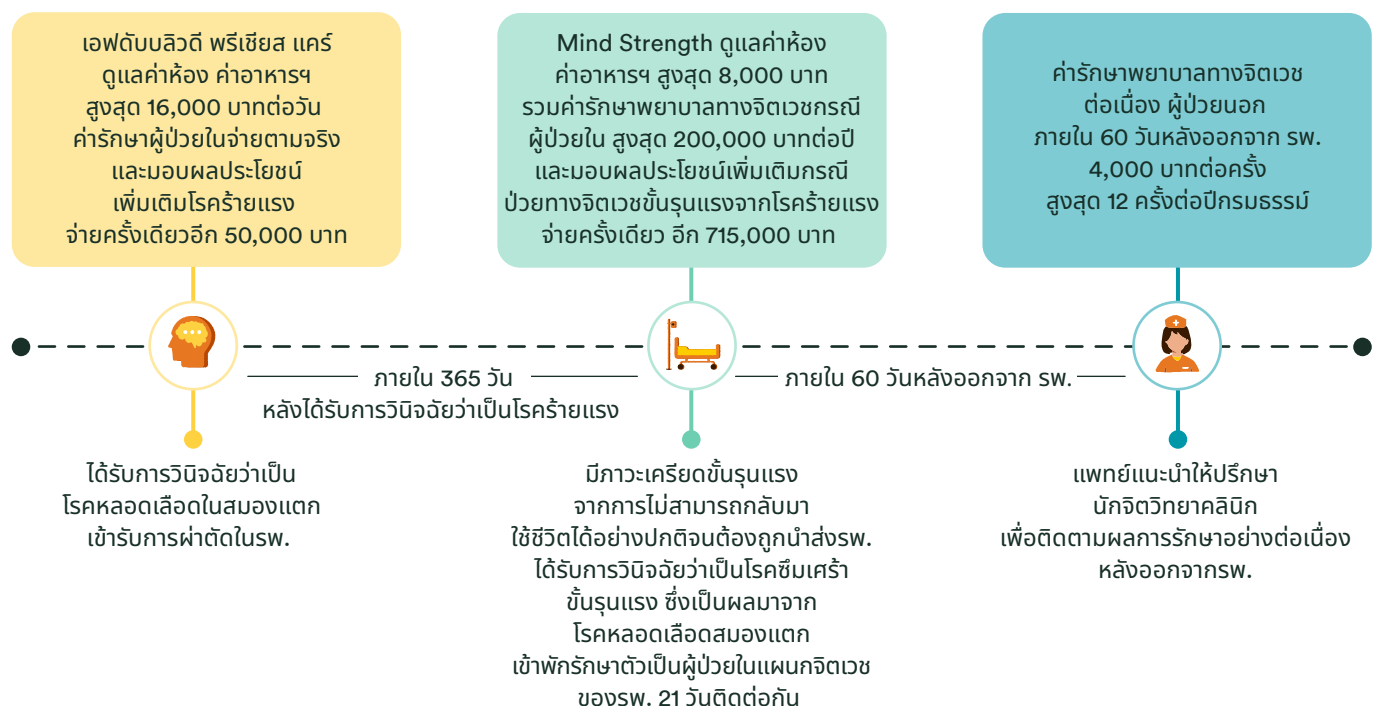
เอฟดับบลิวดี พรีเชียส แคร์ ดูแลค่าห้อง ค่าอาหารฯ สูงสุด 16,000 บาทต่อวัน ค่ารักษาผู้ป่วยในจ่ายตามจริง และมอบผลประโยชน์เพิ่มเติมโรคร้ายแรง จ่ายครั้งเดียวอีก 50,000 บาท

Mind Strength ดูแลค่าห้อง ค่าอาหารฯ สูงสุด 8,000 บาท รวมค่ารักษาพยาบาลทางจิตเวชกรณีผู้ป่วยใน สูงสุด 200,000 บาทต่อปี และมอบผลประโยชน์เพิ่มเติมกรณีป่วยทางจิตเวชขั้นรุนแรงจากโรคร้ายแรง จ่ายครั้งเดียว อีก 715,000 บาท

ค่ารักษาพยาบาลทางจิตเวชต่อเนื่อง ผู้ป่วยนอก ภายใน 60 วันหลังออกจาก รพ. 4,000 บาทต่อครั้ง สูงสุด 12 ครั้งต่อปีกรมธรรม์

ภายใน 365 วัน หลังได้รับการวินิจฉัยว่าเป็นโรคร้ายแรง

ภายใน 60 วันหลังออกจาก รพ.

ได้รับการวินิจฉัยว่าเป็นโรคหลอดเลือดในสมองแตก เข้ารับการผ่าตัดในรพ.

มีภาวะเครียดขั้นรุนแรง จากการไม่สามารถกลับมาใช้ชีวิตได้อย่างปกติจนต้องถูกนำส่งรพ. ได้รับการวินิจฉัยว่าเป็นโรคซึมเศร้าขั้นรุนแรง ซึ่งเป็นผลมาจากโรคหลอดเลือดสมองแตก เข้าพักรักษาตัวเป็นผู้ป่วยในแผนกจิตเวชของรพ. 21 วันติดต่อกัน

แพทย์แนะนำให้ปรึกษานักจิตวิทยาคลินิก เพื่อติดตามผลการรักษาอย่างต่อเนื่อง หลังออกจากรพ.